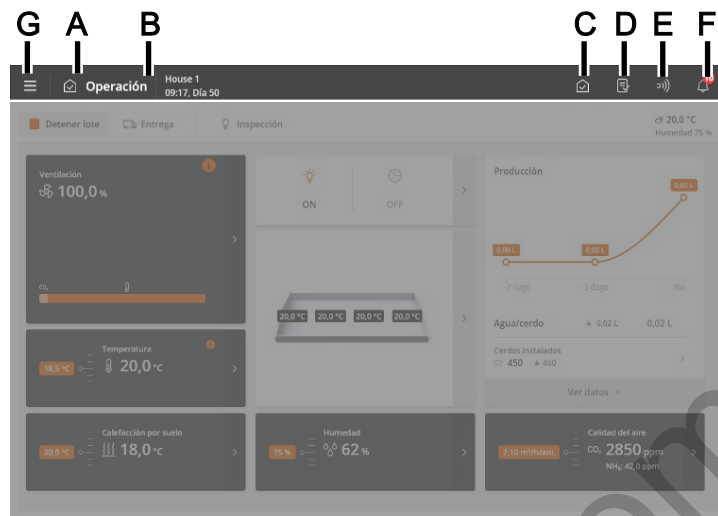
G A B C D E F

Operación House 1 09:17, Día 50

Detener lote Entrega Inspección

20,0 °C Humedad 75 %

Ventilación
100,0 %

$CO_2$

ON OFF

Producción
0,02 L
0,00 L 0,00 L
-7 dage -3 dage Nu

20,0 °C 20,0 °C 20,0 °C 20,0 °C

Agua/cerdo 0,02 L 0,02 L

Cerdos instalados
450 450

Ver datos

Temperatura
18,5 °C 20,0 °C

Calefacción por suelo
20,0 °C 18,0 °C

Humedad
75 % 62 %

Calidad del aire
7,10 m³/h/ani. $CO_2$ 2850 ppm
$NH_3$ 42,0 ppm